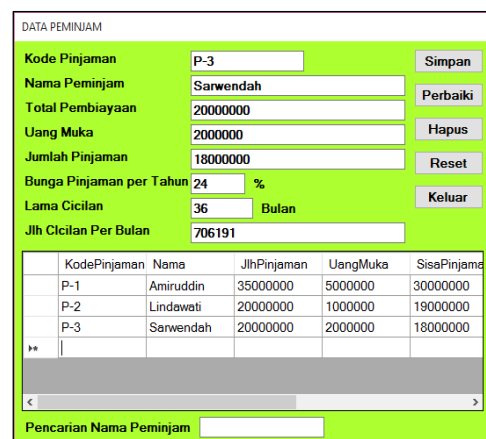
DATA PEMINJAM

Kode Pinjaman P-3
Nama Peminjam Sarwendah
Total Pembiayaan 20000000
Uang Muka 2000000
Jumlah Pinjaman 18000000
Bunga Pinjaman per Tahun 24 %
Lama Cicilan 36 Bulan
Jlh Clcilan Per Bulan 706191

Simpan
Perbaiki
Hapus
Reset
Keluar

| | KodePinjaman | Nama | JlhPinjaman | UangMuka | SisaPinjama |
|---|---|---|---|---|---|
| | P-1 | Amiruddin | 35000000 | 5000000 | 30000000 |
| | P-2 | Lindawati | 20000000 | 1000000 | 19000000 |
| | P-3 | Sarwendah | 20000000 | 2000000 | 18000000 |
| ** | | | | | |

Pencarian Nama Peminjam